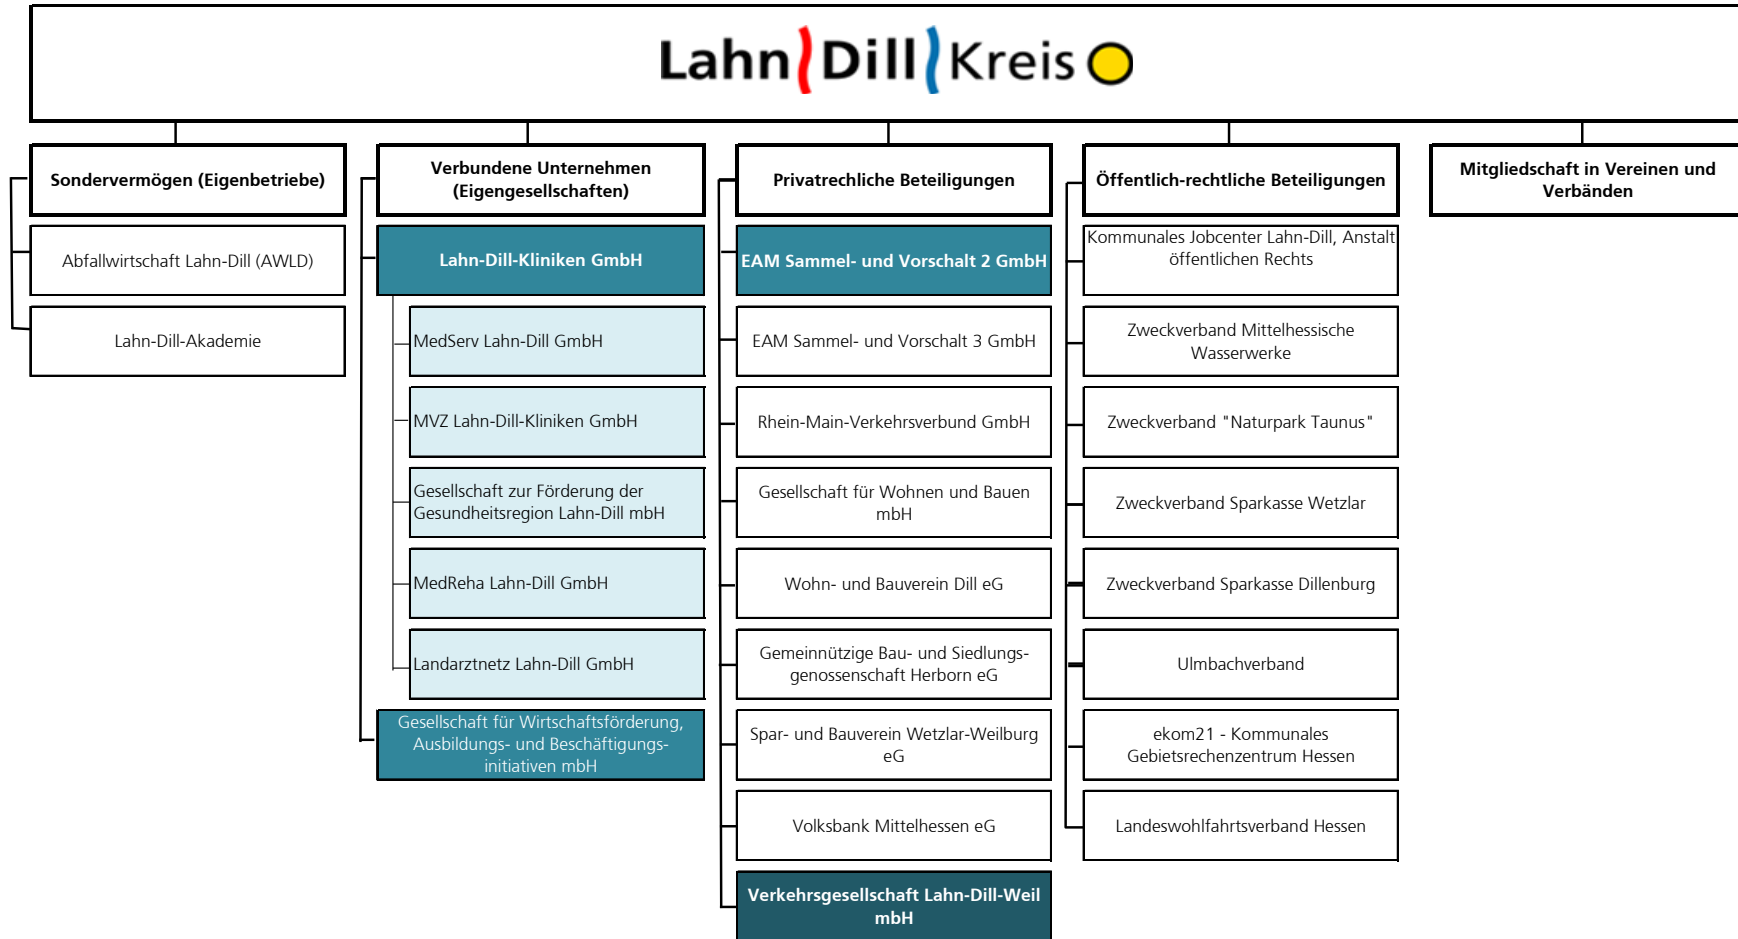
Lahn Dill Kreis

Sondervermögen (Eigenbetriebe)

Abfallwirtschaft Lahn-Dill (AWLD)

Lahn-Dill-Akademie

Verbundene Unternehmen (Eigengesellschaften)

Lahn-Dill-Kliniken GmbH

MedServ Lahn-Dill GmbH

MVZ Lahn-Dill-Kliniken GmbH

Gesellschaft zur Förderung der Gesundheitsregion Lahn-Dill mbH

MedReha Lahn-Dill GmbH

Landarztnetz Lahn-Dill GmbH

Gesellschaft für Wirtschaftsförderung, Ausbildungs- und Beschäftigungsinitiativen mbH

Privatrechtliche Beteiligungen

EAM Sammel- und Vorschalt 2 GmbH

EAM Sammel- und Vorschalt 3 GmbH

Rhein-Main-Verkehrsverbund GmbH

Gesellschaft für Wohnen und Bauen mbH

Wohn- und Bauverein Dill eG

Gemeinnützige Bau- und Siedlungsgenossenschaft Herborn eG

Spar- und Bauverein Wetzlar-Weilburg eG

Volksbank Mittelhessen eG

Verkehrsgesellschaft Lahn-Dill-Weil mbH

Öffentlich-rechtliche Beteiligungen

Kommunales Jobcenter Lahn-Dill, Anstalt öffentlichen Rechts

Zweckverband Mittelhessische Wasserwerke

Zweckverband "Naturpark Taunus"

Zweckverband Sparkasse Wetzlar

Zweckverband Sparkasse Dillenburg

Ulmbachverband

ekom21 - Kommunales Gebietsrechenzentrum Hessen

Landeswohlfahrtsverband Hessen

Mitgliedschaft in Vereinen und Verbänden